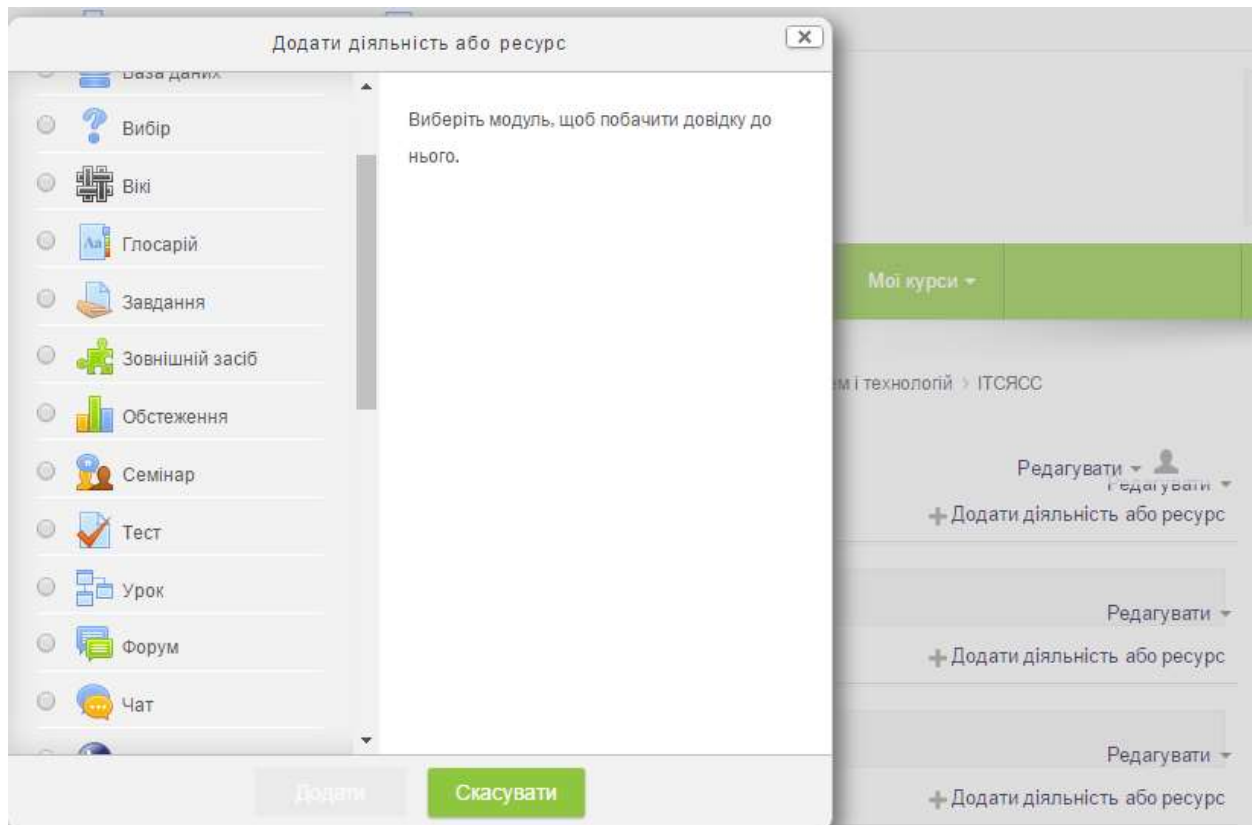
Додати діяльність або ресурс

База даних
Вибір
Вікі
Глосарій
Завдання
Зовнішній засіб
Обстеження
Семінар
Тест
Урок
Форум
Чат

Виберіть модуль, щоб побачити довідку до нього.

Додати
Скасувати

Мої курси

м і технологій > ІТСЯСС

Редагувати
Редагувати
Додати діяльність або ресурс

Редагувати
Додати діяльність або ресурс

Редагувати
Додати діяльність або ресурс